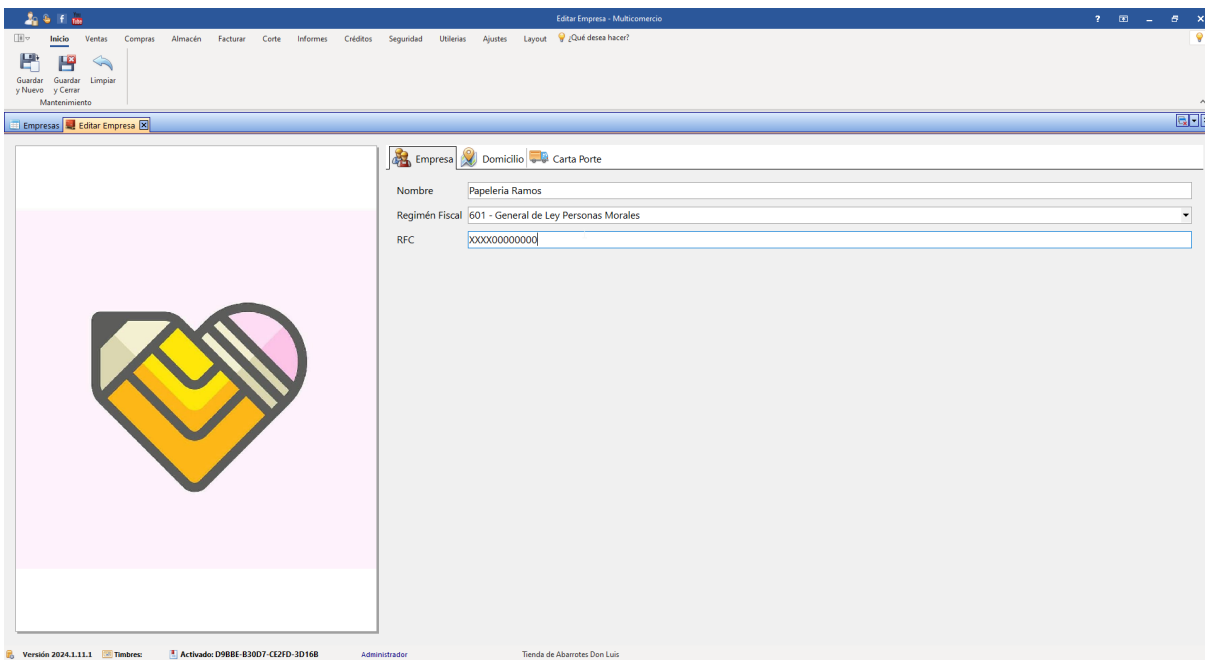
Editar Empresa - Multicomercio

Inicio Ventas Compras Almacén Facturar Corte Informes Créditos Seguridad Utilerias Ajustes Layout ¿Qué desea hacer?

Guardar y Nuevo
Guardar y Cerrar
Limpiar
Mantenimiento

Empresas Editar Empresa

Empresa Domicilio Carta Porte

Nombre Papeleria Ramos
Regimén Fiscal 601 - General de Ley Personas Morales
RFC XXXX00000000

Versión 2024.1.11.1 Timbres: Activado: D9BBE-B30D7-CE2FD-3D16B Administrador Tienda de Abarrotes Don Luis